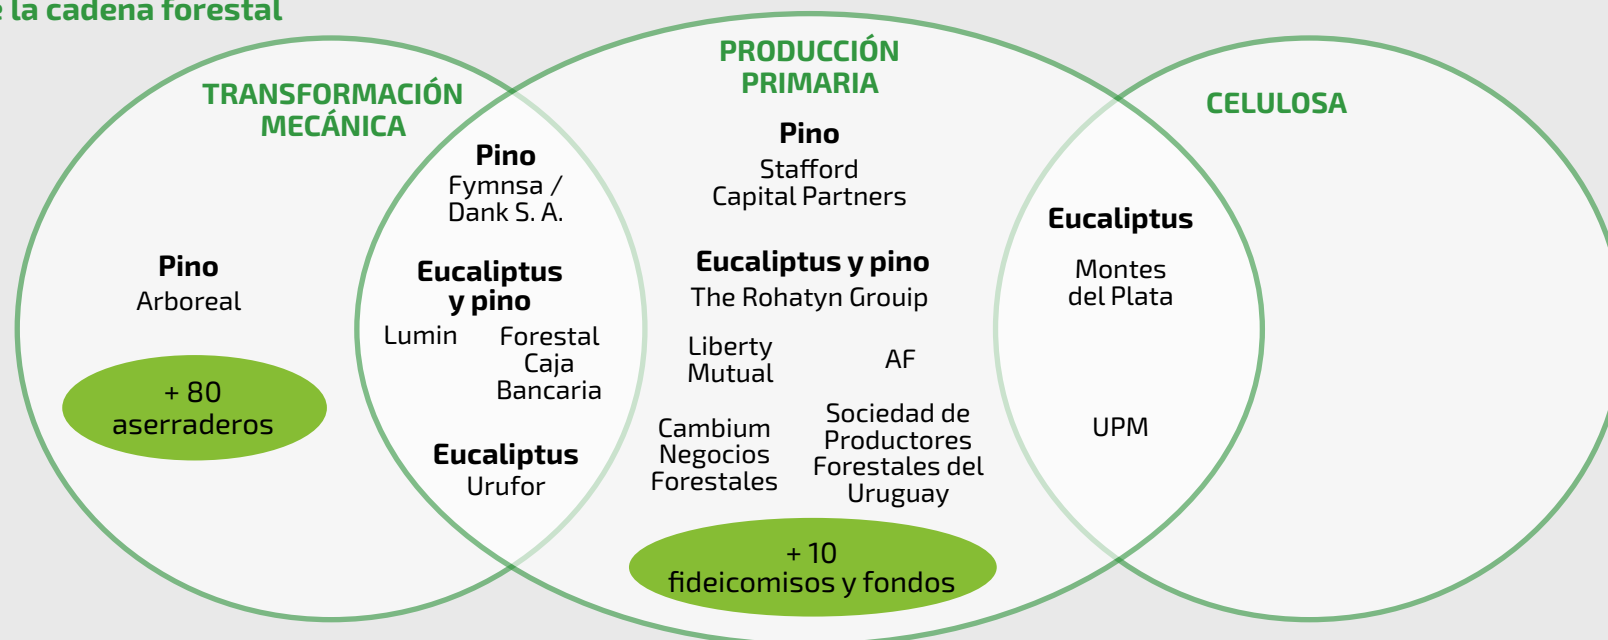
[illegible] la cadena forestal

TRANSFORMACIÓN MECÁNICA

Pino
Arboreal

+ 80
aserraderos

Pino
Fymnsa / Dank S. A.

Eucaliptus y pino
Lumin
Forestal Caja Bancaria

Eucaliptus
Urufor

PRODUCCIÓN PRIMARIA

Pino
Stafford Capital Partners

Eucaliptus y pino
The Rohatyn Grouip

Liberty Mutual
AF

Cambium Negocios Forestales
Sociedad de Productores Forestales del Uruguay

+ 10
fideicomisos y fondos

CELULOSA

Eucaliptus
Montes del Plata

UPM